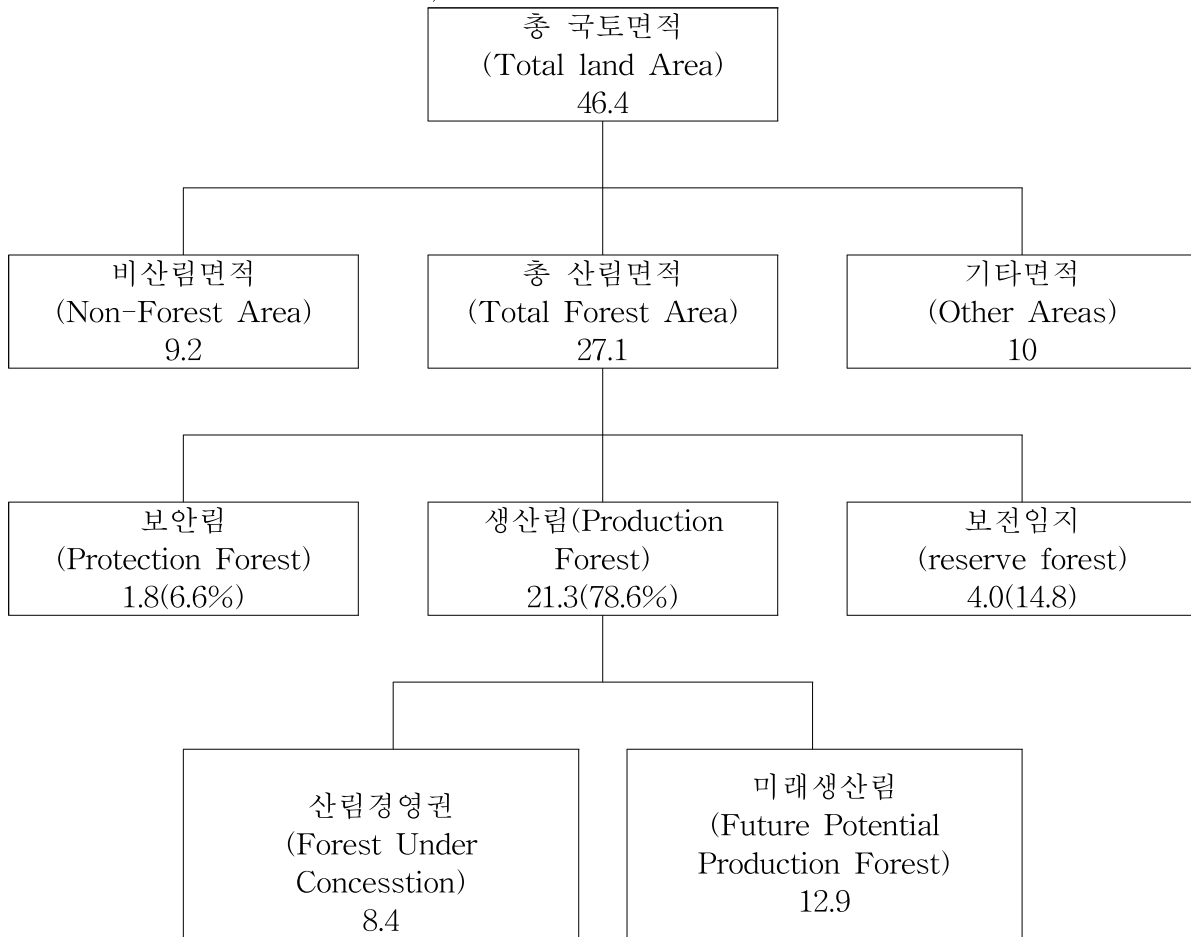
총 국토면적
(Total land Area)
46.4

비산림면적
(Non-Forest Area)
9.2

총 산림면적
(Total Forest Area)
27.1

기타면적
(Other Areas)
10

보안림
(Protection Forest)
1.8(6.6%)

생산림(Production Forest)
21.3(78.6%)

보전임지
(reserve forest)
4.0(14.8)

산림경영권
(Forest Under Concesstion)
8.4

미래생산림
(Future Potential Production Forest)
12.9